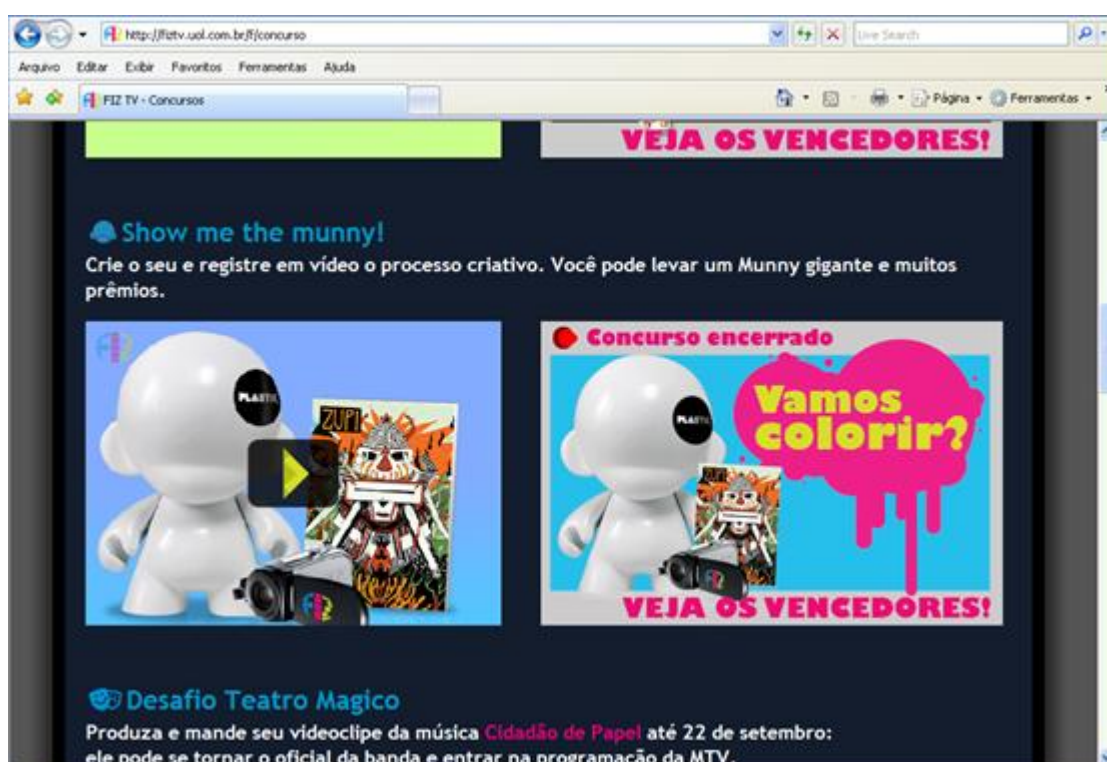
http://fiztv.uol.com.br/f/concurso

Live Search

Arquivo Editar Exibir Favoritos Ferramentas Ajuda

FIZ TV - Concursos

Página • Ferramentas •

VEJA OS VENCEDORES!

Show me the munny!

Crie o seu e registre em vídeo o processo criativo. Você pode levar um Munny gigante e muitos prêmios.

PLASTIK

ZUPI

Concurso encerrado

PLASTIK

Vamos colorir?

VEJA OS VENCEDORES!

Desafio Teatro Magico

Produza e mande seu videoclipe da música Cidadão de Papel até 22 de setembro: ele pode se tornar o oficial da banda e entrar na programação da MTV.